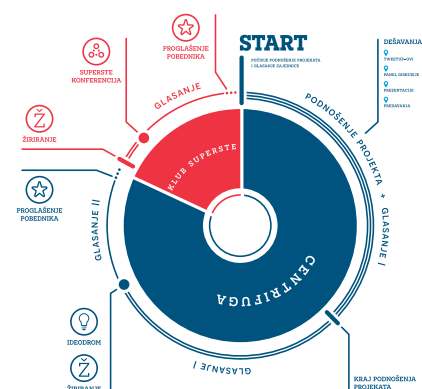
PROGLAŠENJE POBEDNIKA

SUPERSTE KONFERENCIJA

ŽIRIRANJE

START

POČINJE PODNOŠENJE PROJEKATA I GLASANJE ZAJEDNICE

DEŠAVANJA

TWEETUP+OVI

PANEL DISKUSIJE

PREZENTACIJE

PODSAVANJA

GLASANJE

PODNOŠENJE PROJEKTA + GLASANJE I

KLUB SUPERSTE

PROGLAŠENJE POBEDNIKA

GLASANJE II

CENTRIFUGA

IDEODROM

ŽIRIRANJE

GLASANJE I

KRAJ PODNOŠENJA PROJEKATA